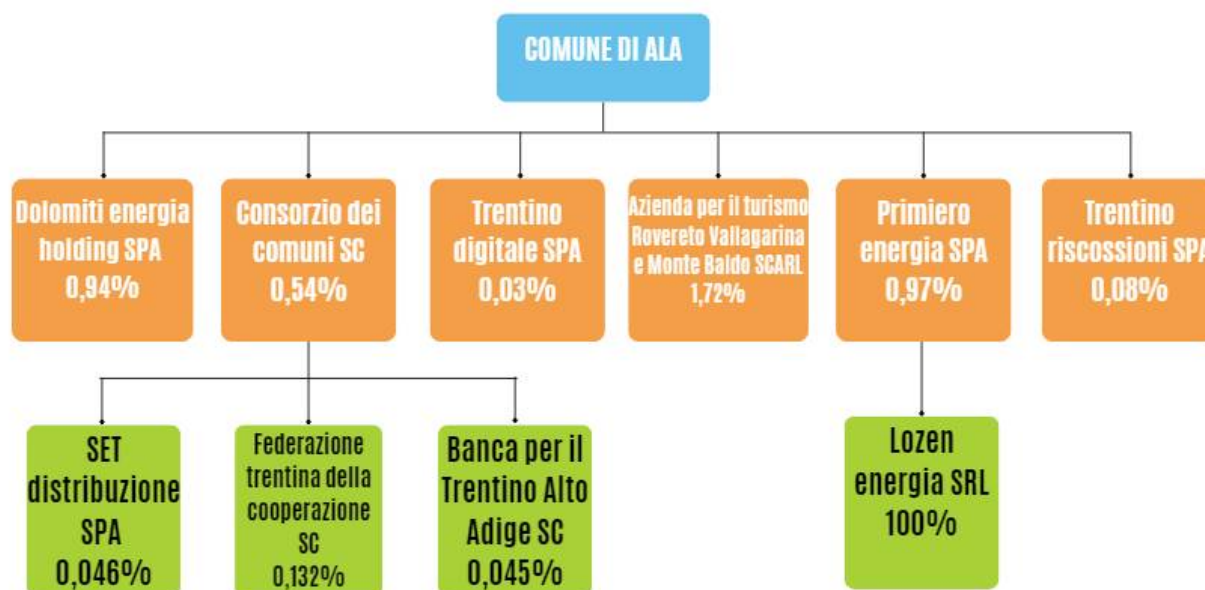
COMUNE DI ALA

Dolomiti energia holding SPA 0,94%

Consorzio dei comuni SC 0,54%

Trentino digitale SPA 0,03%

Azienda per il turismo Rovereto Vallagarina e Monte Baldo SCARL 1,72%

Primiero energia SPA 0,97%

Trentino riscossioni SPA 0,08%

SET distribuzione SPA 0,046%

Federazione trentina della cooperazione SC 0,132%

Banca per il Trentino Alto Adige SC 0,045%

Lozen energia SRL 100%